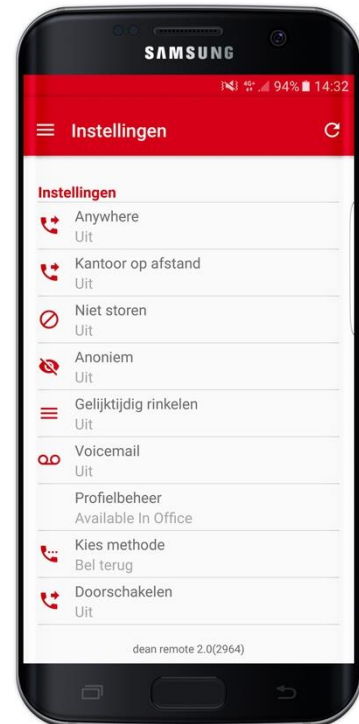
SAMSUNG

4G 94% 14:32

Instellingen

Instellingen

Anywhere
Uit

Kantoor op afstand
Uit

Niet storen
Uit

Anoniem
Uit

Gelijktijdig rinkelen
Uit

Voicemail
Uit

Profielbeheer
Available In Office

Kies methode
Bel terug

Doorschakelen
Uit

dean remote 2.0(2964)